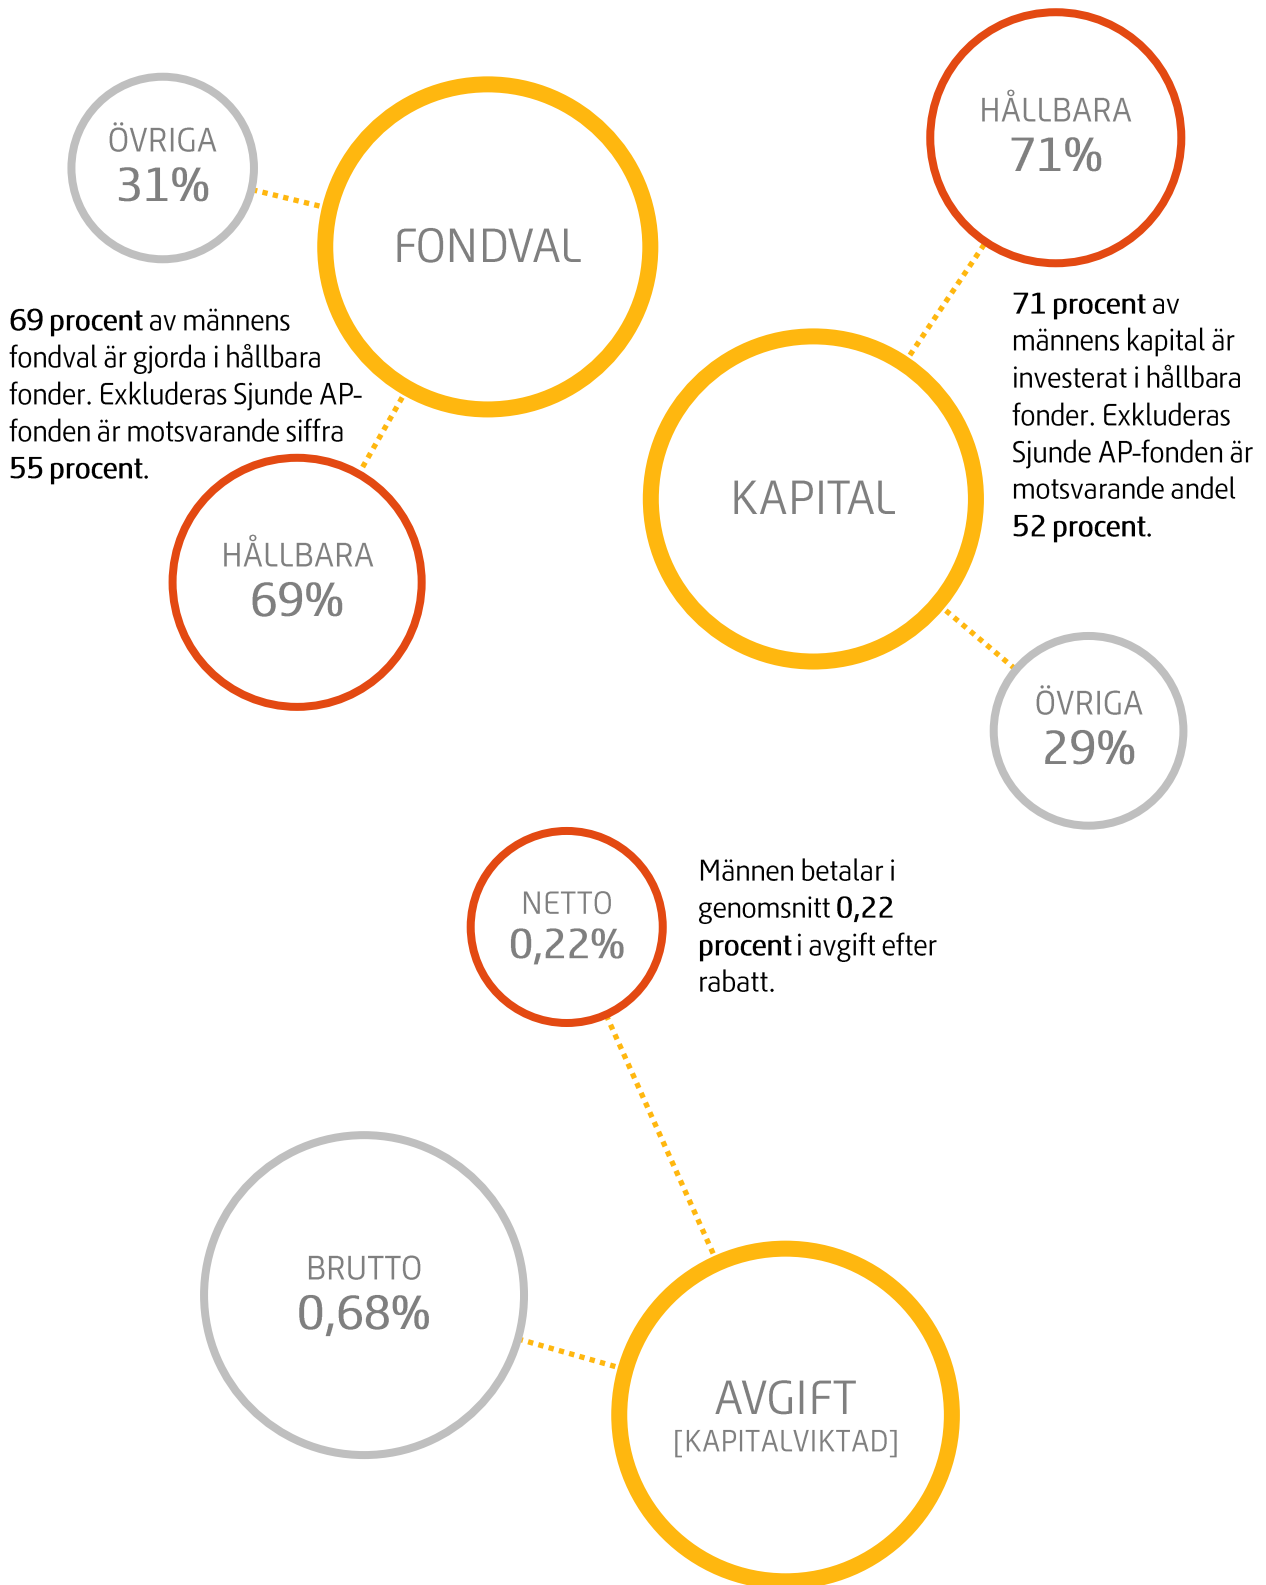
ÖVRIGA
31%

FONDVAL

69 procent av männens fondval är gjorda i hållbara fonder. Exkluderas Sjunde AP-fonden är motsvarande siffra 55 procent.

HÅLLBARA
69%

HÅLLBARA
71%

71 procent av männens kapital är investerat i hållbara fonder. Exkluderas Sjunde AP-fonden är motsvarande andel 52 procent.

KAPITAL

ÖVRIGA
29%

NETTO
0,22%

Männen betalar i genomsnitt 0,22 procent i avgift efter rabatt.

BRUTTO
0,68%

AVGIFT
[KAPITALVIKTAD]